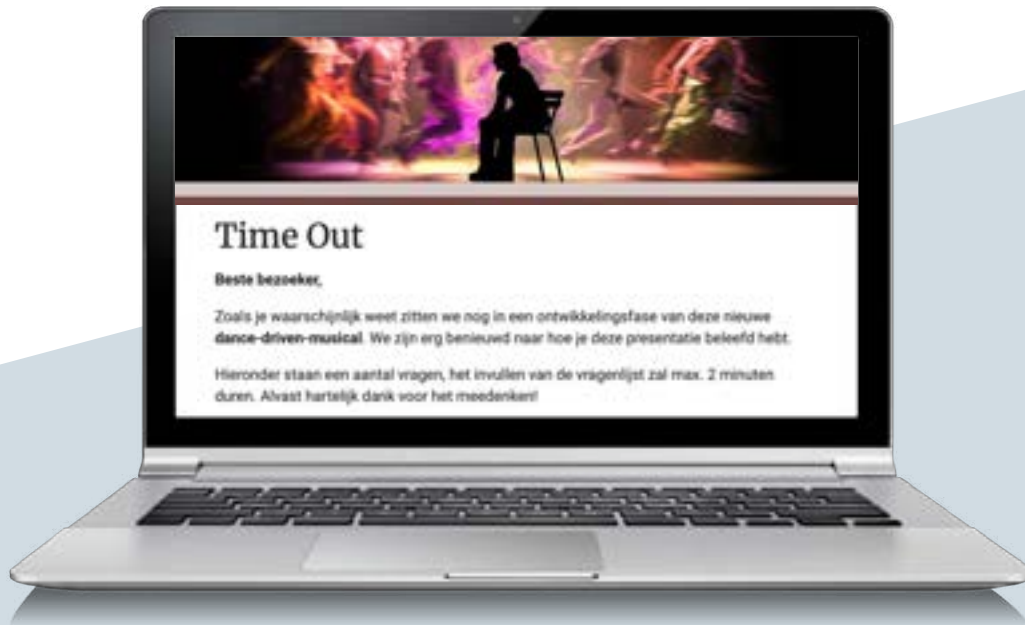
Time Out

**Beste bezoeker,**

Zoals je waarschijnlijk weet zitten we nog in een ontwikkelingsfase van deze nieuwe **dance-driven-musical**. We zijn erg benieuwd naar hoe je deze presentatie beleefd hebt.

Hieronder staan een aantal vragen, het invullen van de vragenlijst zal max. 2 minuten duren. Alvast hartelijk dank voor het meedenken!